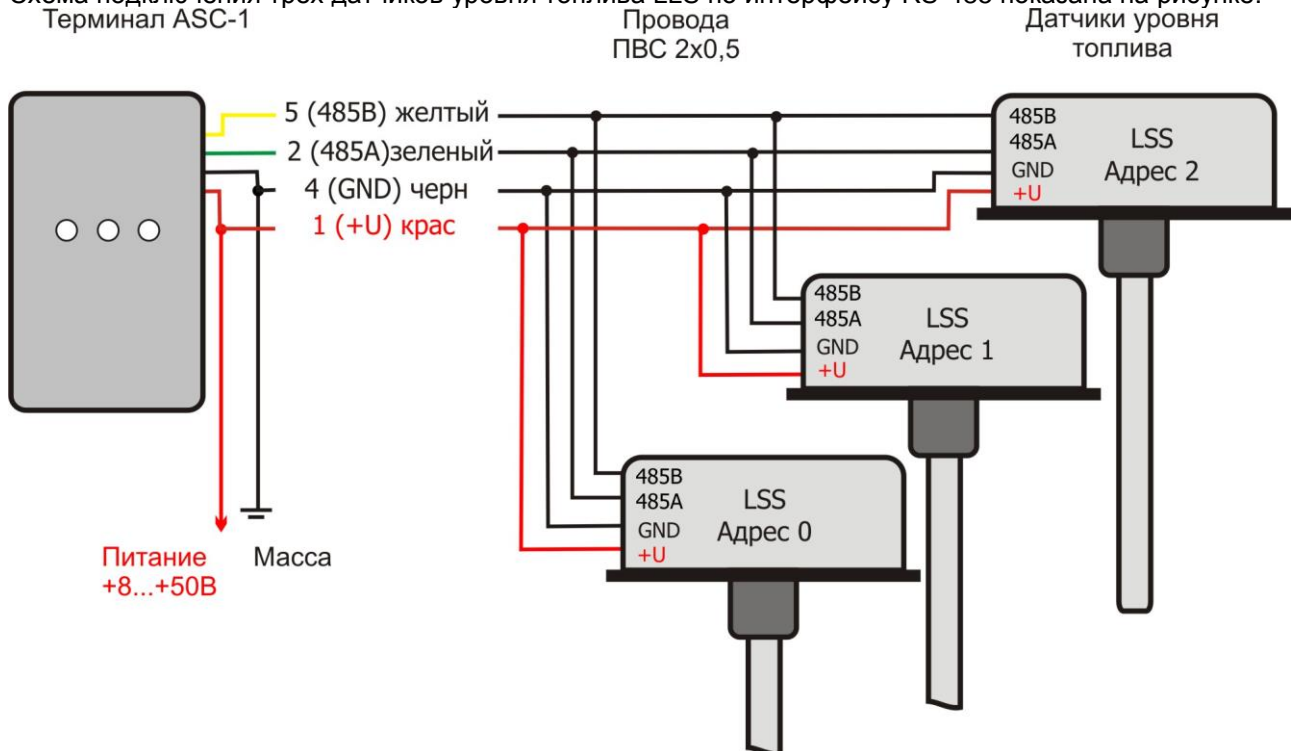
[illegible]
Терминал ASC-1

Провода ПВС 2х0,5

Датчики уровня топлива

5 (485В) желтый
2 (485А)зеленый
4 (GND) черн
1 (+U) крас

485B
485A
GND
+U
LSS
Адрес 2

485B
485A
GND
+U
LSS
Адрес 1

485B
485A
GND
+U
LSS
Адрес 0

Питание +8...+50В

Масса